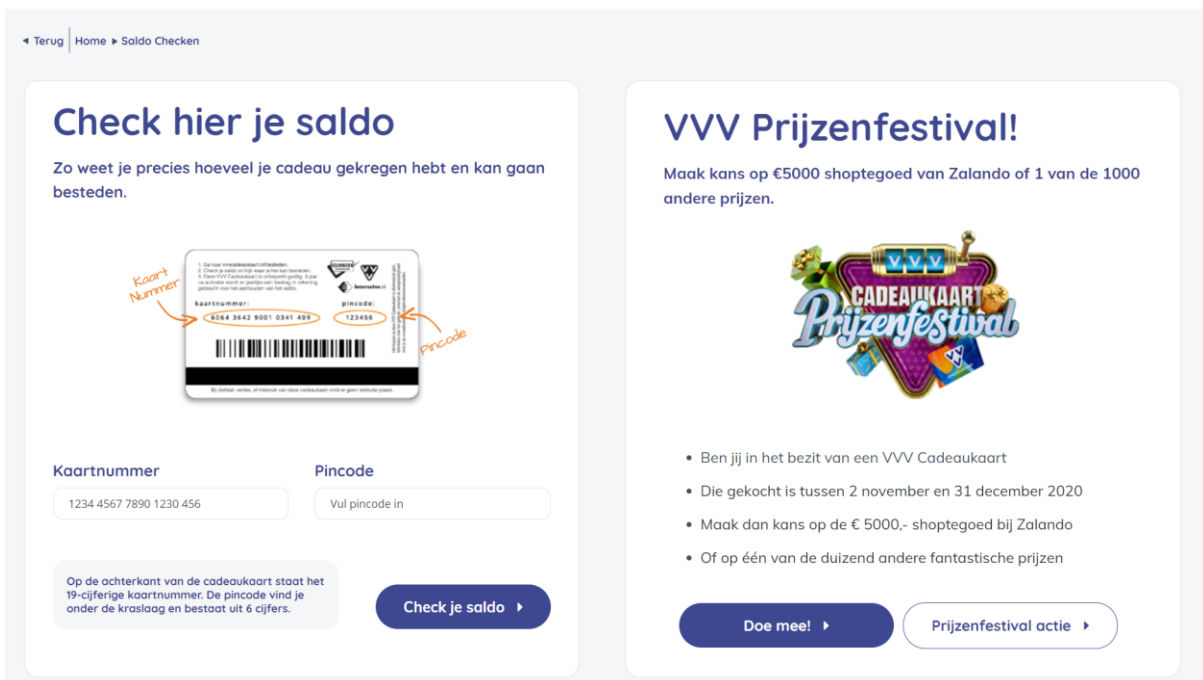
◂ Terug | Home ▸ Saldo Checken

Check hier je saldo

Zo weet je precies hoeveel je cadeau gekregen hebt en kan gaan besteden.

Kaart Nummer

kaartnummer:

6064 3642 9001 0341 409

pincode:

123456

Pincode

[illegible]

Kaartnummer

1234 4567 7890 1230 456

Pincode

Vul pincode in

Op de achterkant van de cadeaukaart staat het 19-cijferige kaartnummer. De pincode vind je onder de kraslaag en bestaat uit 6 cijfers.

Check je saldo ▸

VVV Prijzenfestival!

Maak kans op €5000 shoptegoed van Zalando of 1 van de 1000 andere prijzen.

VVV CADEAUKAART Prijzenfestival

• Ben jij in het bezit van een VVV Cadeaukaart
• Die gekocht is tussen 2 november en 31 december 2020
• Maak dan kans op de € 5000,- shoptegoed bij Zalando
• Of op één van de duizend andere fantastische prijzen

Doe mee! ▸

Prijzenfestival actie ▸